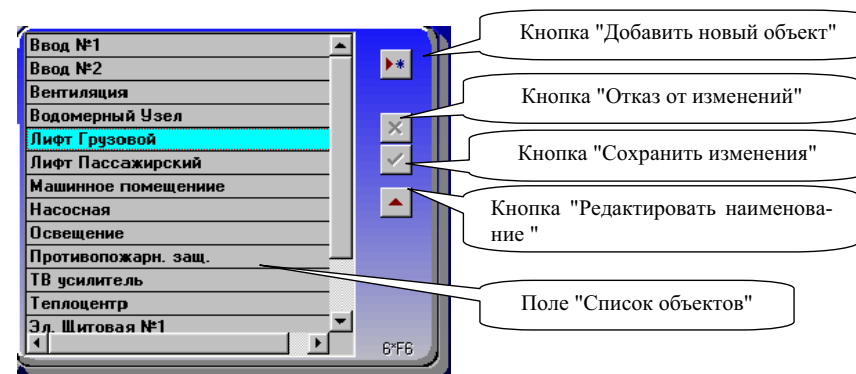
Ввод №1
Ввод №2
Вентиляция
Водомерный Узел
Лифт Грузовой
Лифт Пассажирский
Машинное помещениие
Насосная
Освещение
Противопожарн. защ.
ТВ усилитель
Теплоцентр
Эл. Щитовая №1

6*F6

Кнопка "Добавить новый объект"

Кнопка "Отказ от изменений"

Кнопка "Сохранить изменения"

Кнопка "Редактировать наименование "

Поле "Список объектов"